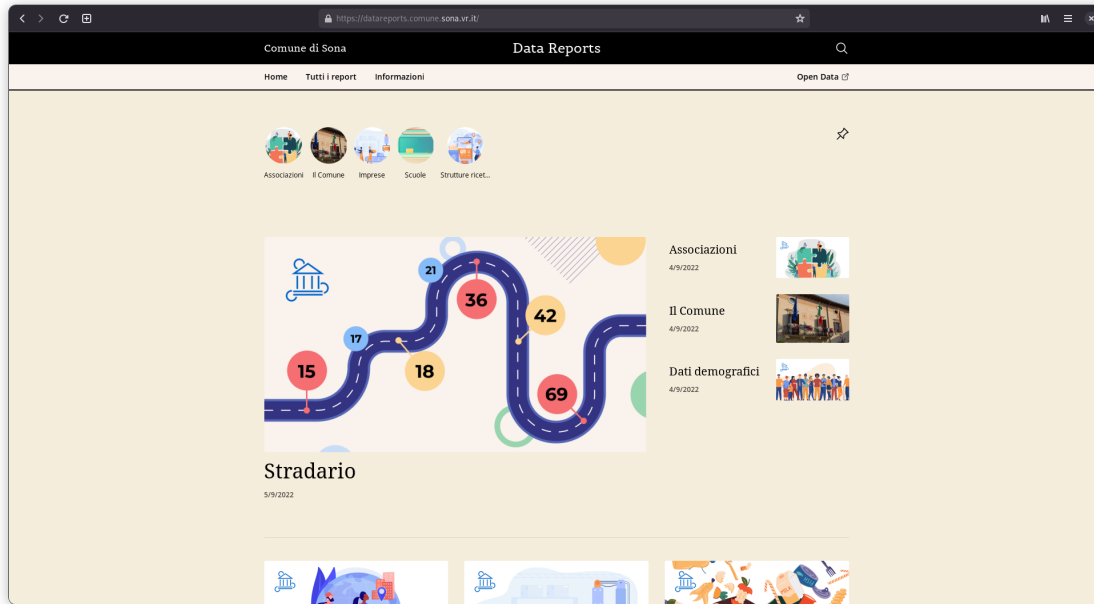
https://datareports.comune.sona.vr.it/

Comune di Sona

Data Reports

Home Tutti i report Informazioni

Open Data

Associazioni Il Comune Imprese Scuole Strutture ricet...

21

36

42

17

15

18

69

Stradario

5/9/2022

Associazioni

4/9/2022

Il Comune

4/9/2022

Dati demografici

4/9/2022